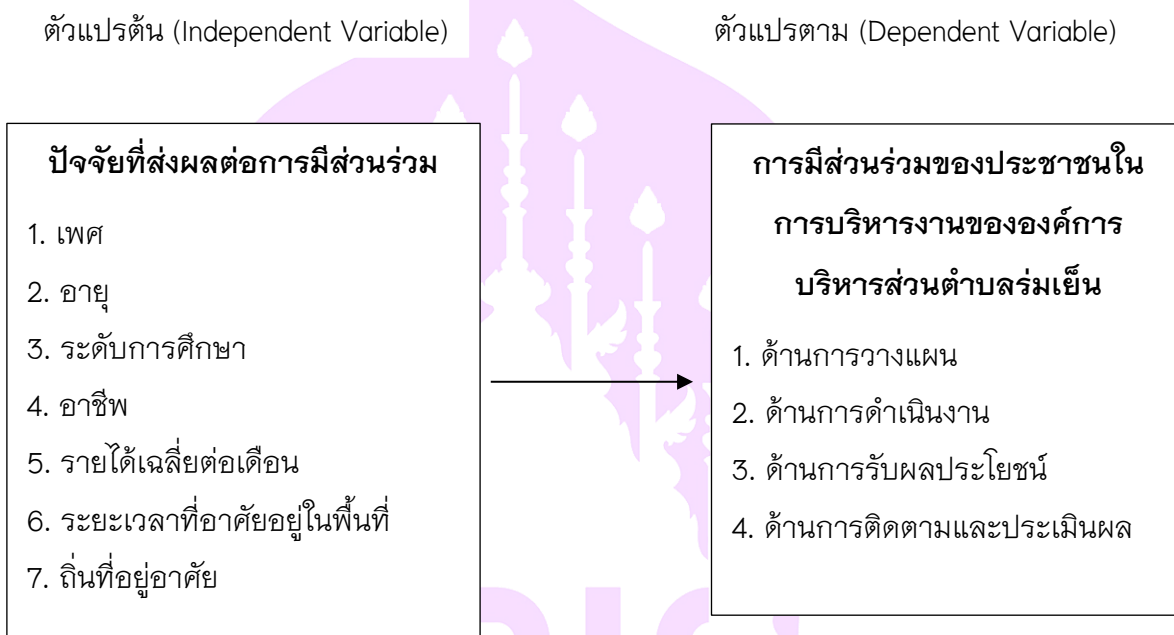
ตัวแปรต้น (Independent Variable)

ปัจจัยที่ส่งผลต่อการมีส่วนร่วม

1. เพศ
2. อายุ
3. ระดับการศึกษา
4. อาชีพ
5. รายได้เฉลี่ยต่อเดือน
6. ระยะเวลาที่อาศัยอยู่ในพื้นที่
7. ถิ่นที่อยู่อาศัย

ตัวแปรตาม (Dependent Variable)

การมีส่วนร่วมของประชาชนในการบริหารงานขององค์การบริหารส่วนตำบลร่มเย็น

1. ด้านการวางแผน
2. ด้านการดำเนินงาน
3. ด้านการรับผลประโยชน์
4. ด้านการติดตามและประเมินผล